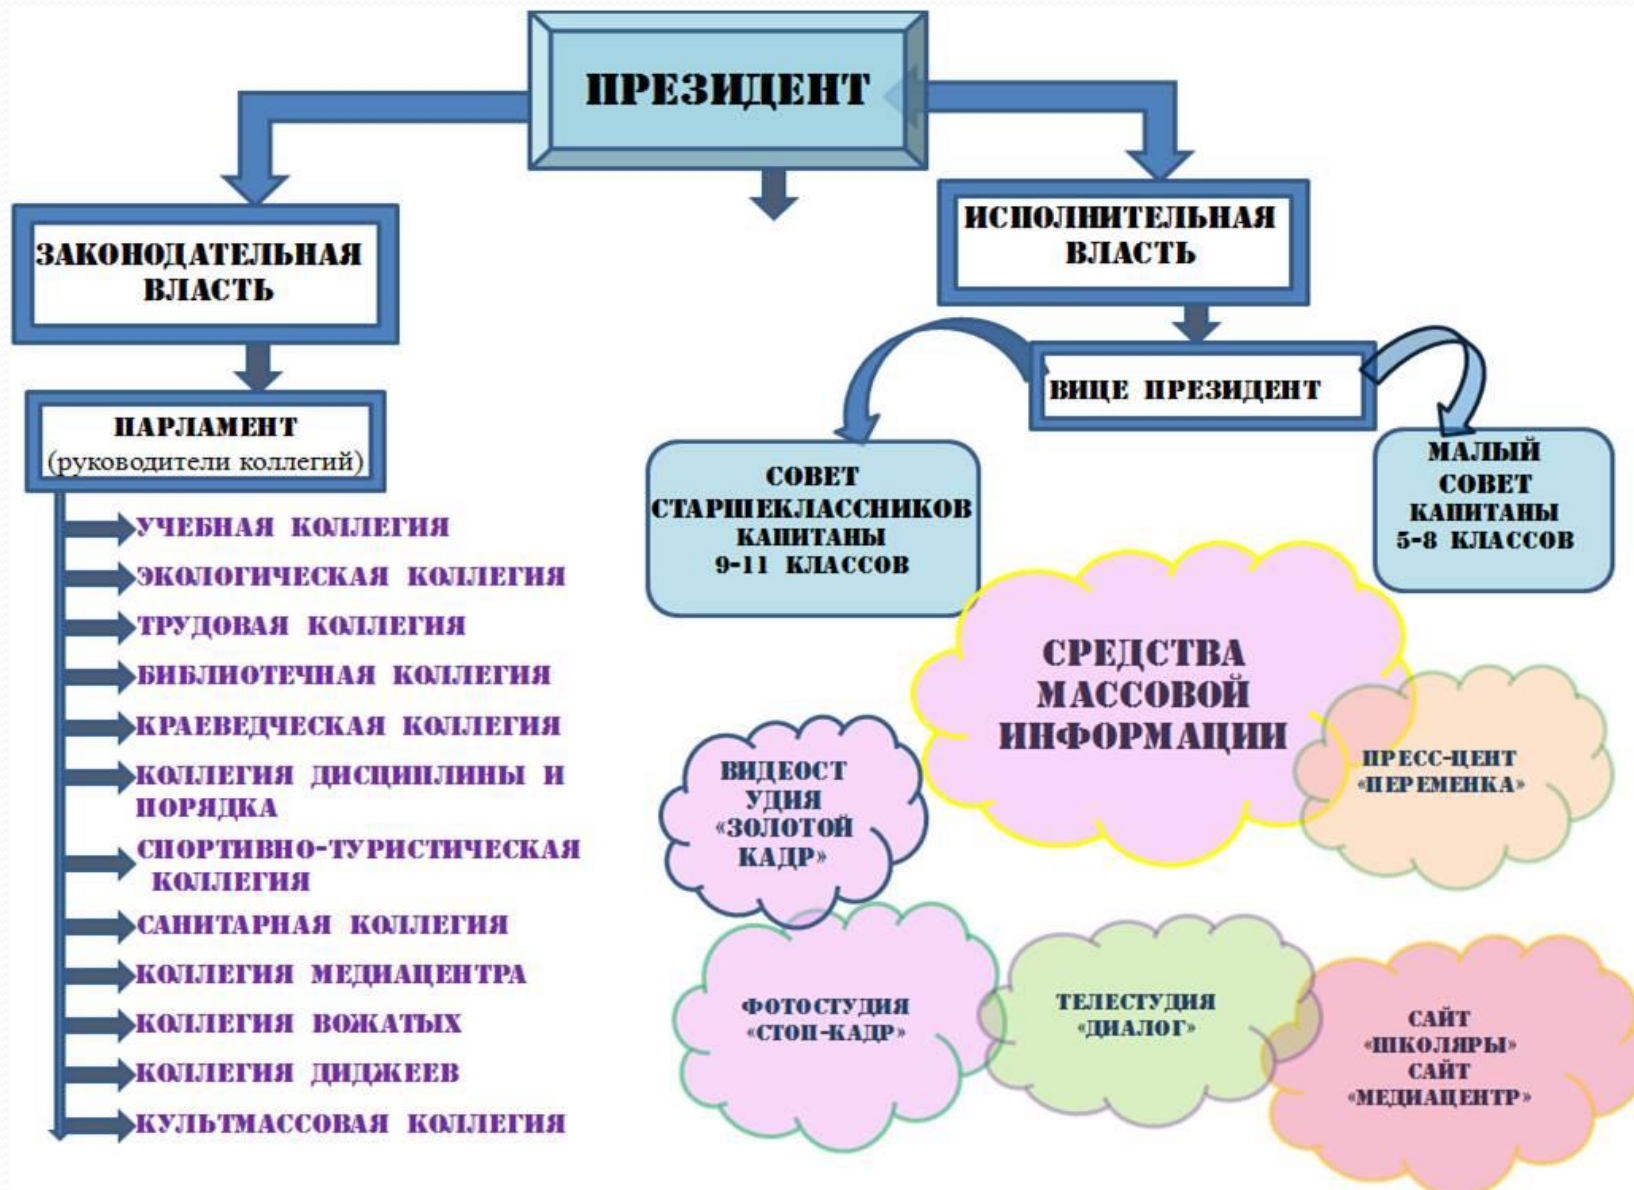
ПРЕЗИДЕНТ

ЗАКОНОДАТЕЛЬНАЯ ВЛАСТЬ

ИСПОЛНИТЕЛЬНАЯ ВЛАСТЬ

ПАРЛАМЕНТ (руководители коллегий)

ВИЦЕ ПРЕЗИДЕНТ

СОВЕТ СТАРШЕКЛАССНИКОВ КАПИТАНЫ 9-11 КЛАССОВ

МАЛЫЙ СОВЕТ КАПИТАНЫ 5-8 КЛАССОВ

УЧЕБНАЯ КОЛЛЕГИЯ
ЭКОЛОГИЧЕСКАЯ КОЛЛЕГИЯ
ТРУДОВАЯ КОЛЛЕГИЯ
БИБЛИОТЕЧНАЯ КОЛЛЕГИЯ
КРАЕВЕДЧЕСКАЯ КОЛЛЕГИЯ
КОЛЛЕГИЯ ДИСЦИПЛИНЫ И ПОРЯДКА
СПОРТИВНО-ТУРИСТИЧЕСКАЯ КОЛЛЕГИЯ
САНИТАРНАЯ КОЛЛЕГИЯ
КОЛЛЕГИЯ МЕДИАЦЕНТРА
КОЛЛЕГИЯ ВОЖАТЫХ
КОЛЛЕГИЯ ДИДЖЕЕВ
КУЛЬТМАССОВАЯ КОЛЛЕГИЯ

СРЕДСТВА МАССОВОЙ ИНФОРМАЦИИ

ВИДЕОСТ УДИЯ «ЗОЛОТОЙ КАДР»

ПРЕСС-ЦЕНТ «ПЕРЕМЕНКА»

ФОТОСТУДИЯ «СТОП-КАДР»

ТЕЛЕСТУДИЯ «ДИАЛОГ»

САЙТ «ШКОЛЯРЫ» САЙТ «МЕДИАЦЕНТР»